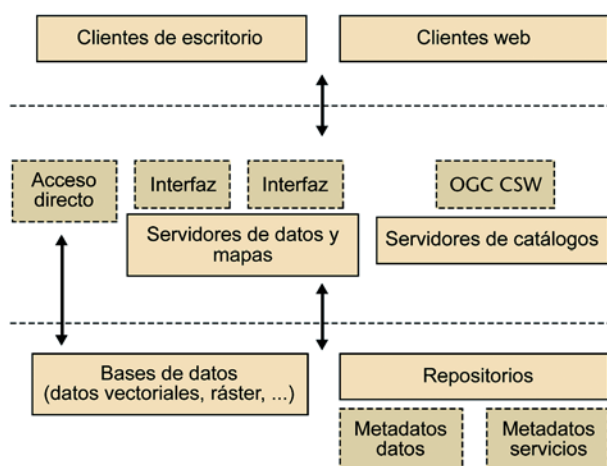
Clientes de escritorio

Clientes web

Acceso directo

Interfaz

Interfaz

OGC CSW

Servidores de datos y mapas

Servidores de catálogos

Bases de datos (datos vectoriales, ráster, ...)

Repositorios

Metadatos datos

Metadatos servicios